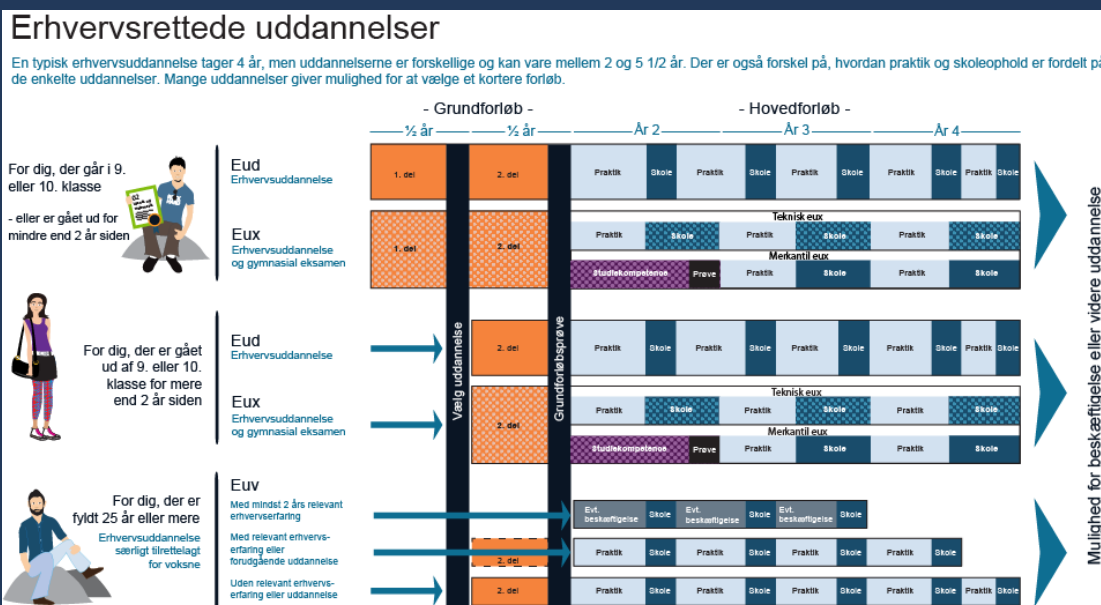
Erhvervsrettede uddannelser

En typisk erhvervsuddannelse tager 4 år, men uddannelserne er forskellige og kan vare mellem 2 og 5 1/2 år. Der er også forskel på, hvordan praktik og skoleophold er fordelt på de enkelte uddannelser. Mange uddannelser giver mulighed for at vælge et kortere forløb.

- Grundforløb -

- Hovedforløb -

½ år

½ år

År 2

År 3

År 4

For dig, der går i 9. eller 10. klasse

- eller er gået ud for mindre end 2 år siden

Eud
Erhvervsuddannelse

1. del

2. del

Praktik

Skole

Praktik

Skole

Praktik

Skole

Praktik

Skole

Praktik

Skole

Eux
Erhvervsuddannelse og gymnasial eksamen

1. del

2. del

Teknisk eux

Praktik

Skole

Praktik

Skole

Praktik

Skole

Merkantil eux

Studiekompetence

Prøve

Praktik

Skole

Praktik

Skole

For dig, der er gået ud af 9. eller 10. klasse for mere end 2 år siden

Vælg uddannelse

Grundforløbsprøve

Eud
Erhvervsuddannelse

2. del

Praktik

Skole

Praktik

Skole

Praktik

Skole

Praktik

Skole

Praktik

Skole

Eux
Erhvervsuddannelse og gymnasial eksamen

2. del

Teknisk eux

Praktik

Skole

Praktik

Skole

Praktik

Skole

Merkantil eux

Studiekompetence

Prøve

Praktik

Skole

Praktik

Skole

For dig, der er fyldt 25 år eller mere

Euv

Erhvervsuddannelse særligt tilrettelagt for voksne

Med mindst 2 års relevant erhvervserfaring

Evt. beskæftigelse

Skole

Evt. beskæftigelse

Skole

Evt. beskæftigelse

Skole

Med relevant erhvervserfaring eller forudgående uddannelse

2. del

Praktik

Skole

Praktik

Skole

Praktik

Skole

Praktik

Skole

Uden relevant erhvervserfaring eller uddannelse

2. del

Praktik

Skole

Praktik

Skole

Praktik

Skole

Praktik

Skole

Mulighed for beskæftigelse eller videre uddannelse